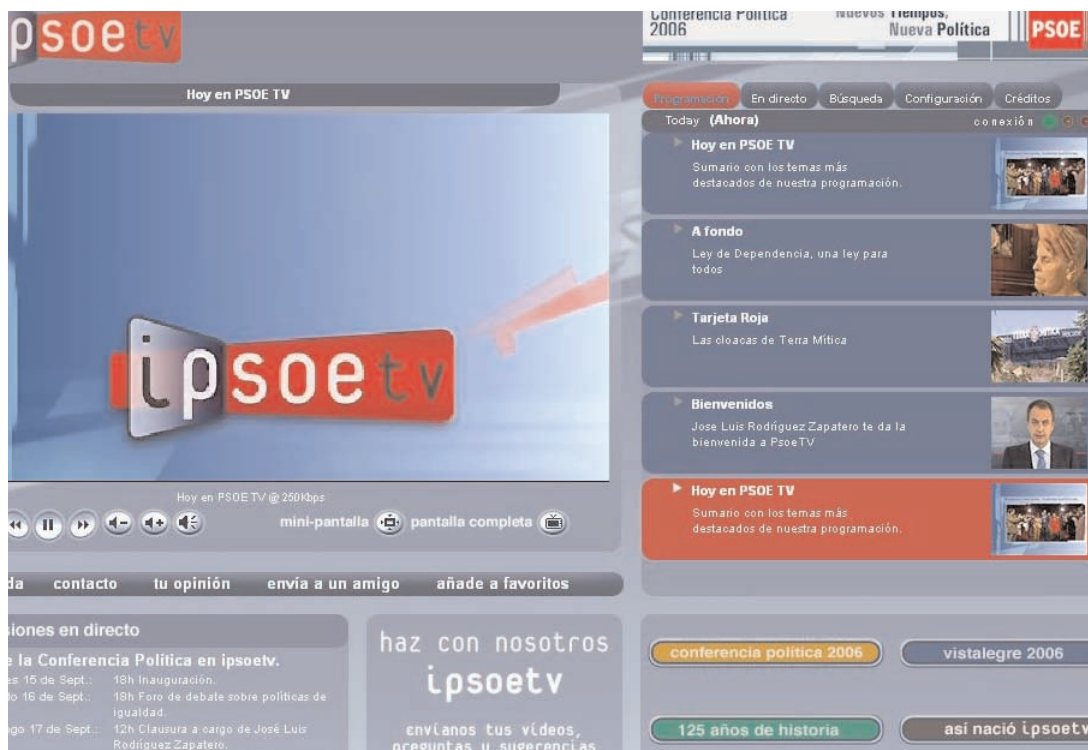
psoetv

Conferencia Política 2006

Nuevos Tiempos, Nueva Política

PSOE

Hoy en PSOE TV

ipsoetv

Hoy en PSOE TV @ 250Kbps

mini-pantalla pantalla completa

Programación En directo Búsqueda Configuración Créditos

Today (Ahora) conexión

Hoy en PSOE TV
Sumario con los temas más destacados de nuestra programación.

A fondo
Ley de Dependencia, una ley para todos

Tarjeta Roja
Las cloacas de Terra Mítica

Bienvenidos
Jose Luis Rodríguez Zapatero te da la bienvenida a PsoeTV

Hoy en PSOE TV
Sumario con los temas más destacados de nuestra programación.

da contacto tu opinión envía a un amigo añade a favoritos

iones en directo

e la Conferencia Política en ipsoetv.

es 15 de Sept.: 18h Inauguración.
o 16 de Sept.: 18h Foro de debate sobre políticas de igualdad.
go 17 de Sept.: 12h Clausura a cargo de José Luis Rodríguez Zapatero.

haz con nosotros ipsoetv

envíanos tus vídeos, preguntas y sugerencias

conferencia política 2006

vistalegre 2006

125 años de historia

así nació ipsoetv